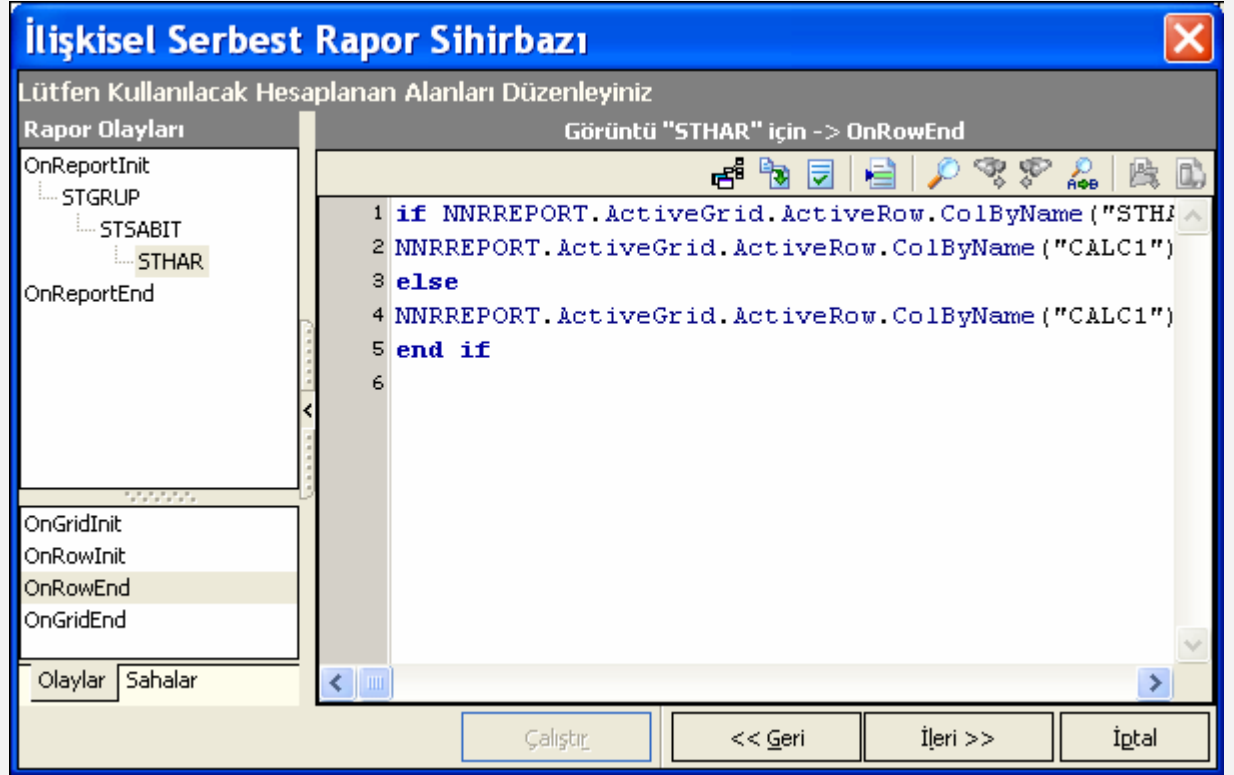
İlişkisel Serbest Rapor Sihirbazı

Lütfen Kullanılacak Hesaplanan Alanları Düzenleyiniz

Rapor Olayları

OnReportInit
STGRUP
STSABIT
STHAR
OnReportEnd

OnGridInit
OnRowInit
OnRowEnd
OnGridEnd

Olaylar
Sahalar

Görüntü "STHAR" için -> OnRowEnd

1 if NNRREPORT.ActiveGrid.ActiveRow.ColByName("STHA
2 NNRREPORT.ActiveGrid.ActiveRow.ColByName("CALC1")
3 else
4 NNRREPORT.ActiveGrid.ActiveRow.ColByName("CALC1")
5 end if
6

Çalıştır
<< Geri
İleri >>
İptal